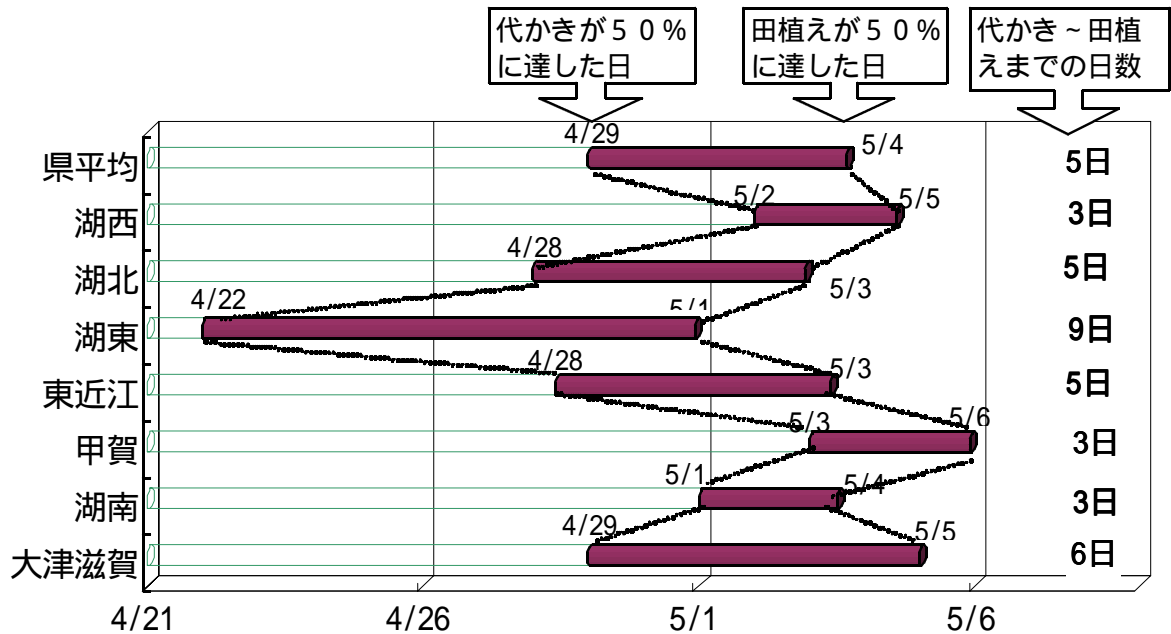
代かきが５０％に達した日

田植えが５０％に達した日

代かき～田植えまでの日数

| | 代かき | 田植え | 日数 |
|---|---|---|---|
| 県平均 | 4/29 | 5/4 | 5日 |
| 湖西 | 5/2 | 5/5 | 3日 |
| 湖北 | 4/28 | 5/3 | 5日 |
| 湖東 | 4/22 | 5/1 | 9日 |
| 東近江 | 4/28 | 5/3 | 5日 |
| 甲賀 | 5/3 | 5/6 | 3日 |
| 湖南 | 5/1 | 5/4 | 3日 |
| 大津滋賀 | 4/29 | 5/5 | 6日 |

4/21 4/26 5/1 5/6